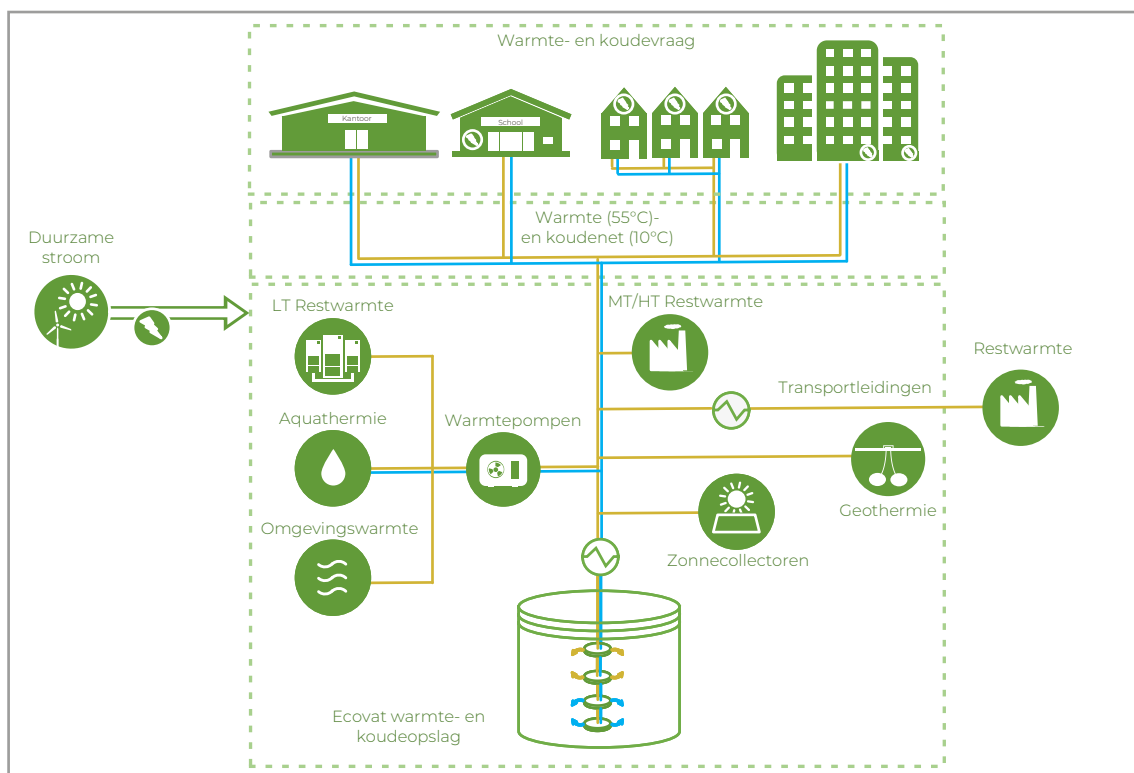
Warmte- en koudevraag

Kantoor

School

Warmte (55°C)-
en koudenet (10°C)

Duurzame stroom

LT Restwarmte

MT/HT Restwarmte

Restwarmte

Transportleidingen

Aquathermie

Warmtepompen

Geothermie

Omgevingswarmte

Zonnecollectoren

Ecovat warmte- en koudeopslag